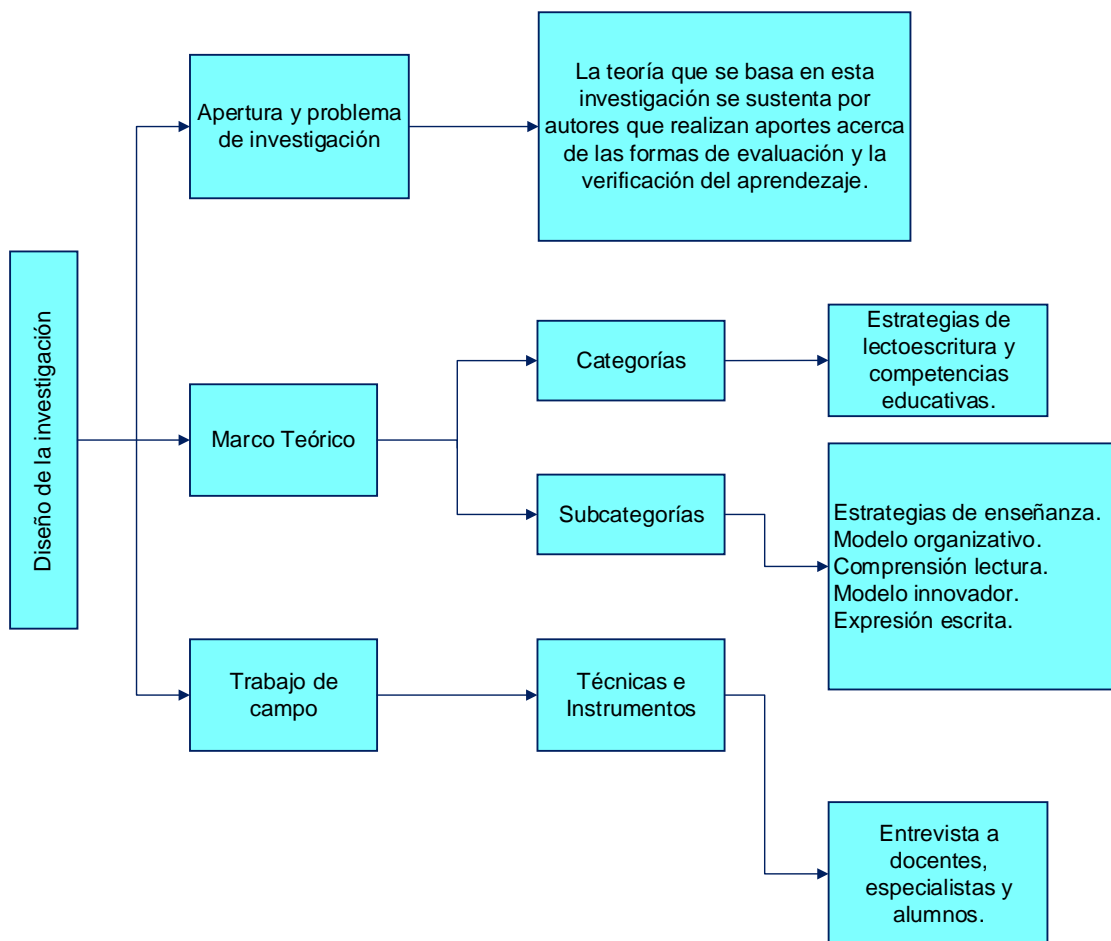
Diseño de la investigación

Apertura y problema de investigación

La teoría que se basa en esta investigación se sustenta por autores que realizan aportes acerca de las formas de evaluación y la verificación del aprendezaje.

Marco Teórico

Categorías

Estrategias de lectoescritura y competencias educativas.

Subcategorías

Estrategias de enseñanza.
Modelo organizativo.
Comprensión lectura.
Modelo innovador.
Expresión escrita.

Trabajo de campo

Técnicas e Instrumentos

Entrevista a docentes, especialistas y alumnos.